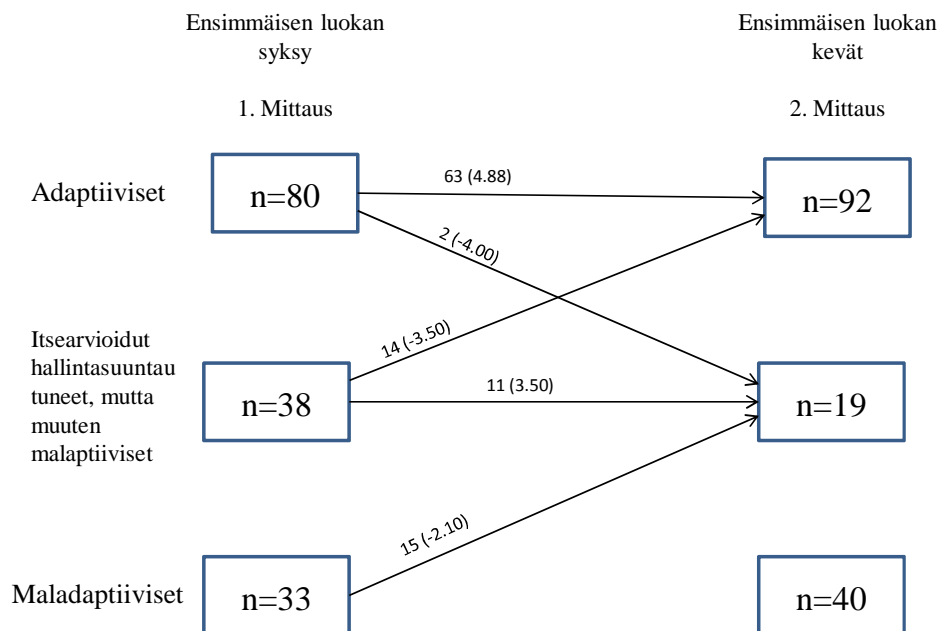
Ensimmäisen luokan syksy

Ensimmäisen luokan kevät

1. Mittaus

2. Mittaus

Adaptiiviset

n=80

63 (4.88)

n=92

2 (-4.00)

Itsearvioidut hallintasuuntautuneet, mutta muuten malaptiiviset

14 (-3.50)

n=38

11 (3.50)

n=19

15 (-2.10)

Maladaptiiviset

n=33

n=40